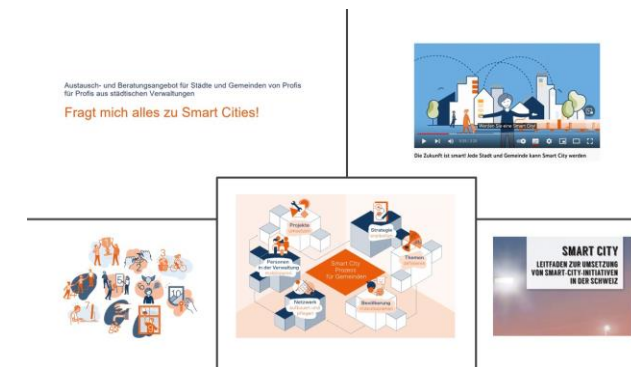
Austausch- und Beratungsangebot für Städte und Gemeinden von Profis für Profis aus städtischen Verwaltungen

Fragt mich alles zu Smart Cities!

Die Zukunft ist smart! Jede Stadt und Gemeinde kann Smart City werden

Projekte

Strategie

Personen in der Verwaltung

Smart City Prozess für Gemeinden

Themen

Netzwerk

Bevölkerung

SMART CITY

LEITFADEN ZUR UMSETZUNG VON SMART-CITY-INITIATIVEN IN DER SCHWEIZ